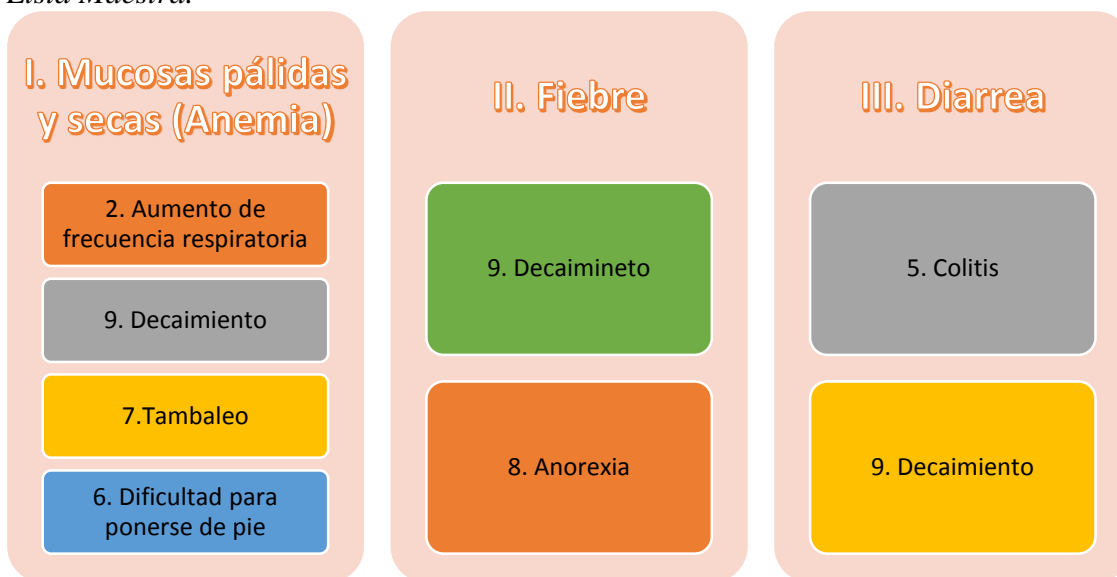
Lista Maestra.

I. Mucosas pálidas y secas (Anemia)

2. Aumento de frecuencia respiratoria

9. Decaimiento

7.Tambaleo

6. Dificultad para ponerse de pie

II. Fiebre

9. Decaimineto

8. Anorexia

III. Diarrea

5. Colitis

9. Decaimiento